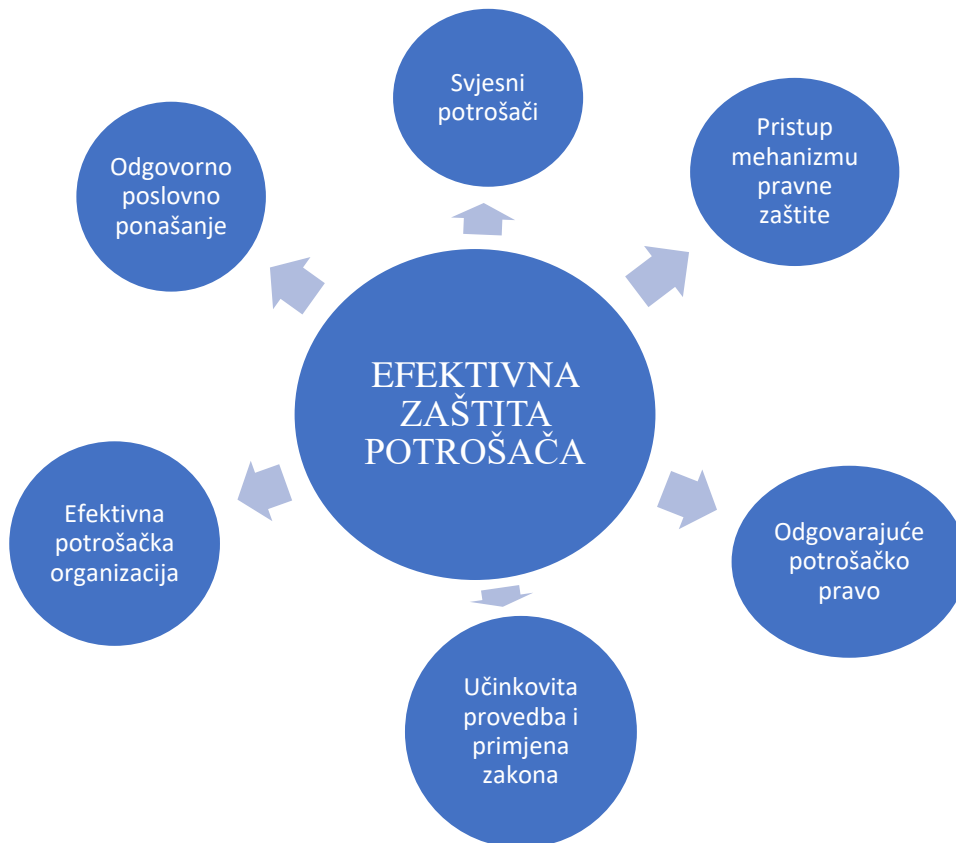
EFEKTIVNA ZAŠTITA POTROŠAČA

Svjesni potrošači

Pristup mehanizmu pravne zaštite

Odgovarajuće potrošačko pravo

Učinkovita provedba i primjena zakona

Efektivna potrošačka organizacija

Odgovorno poslovno ponašanje